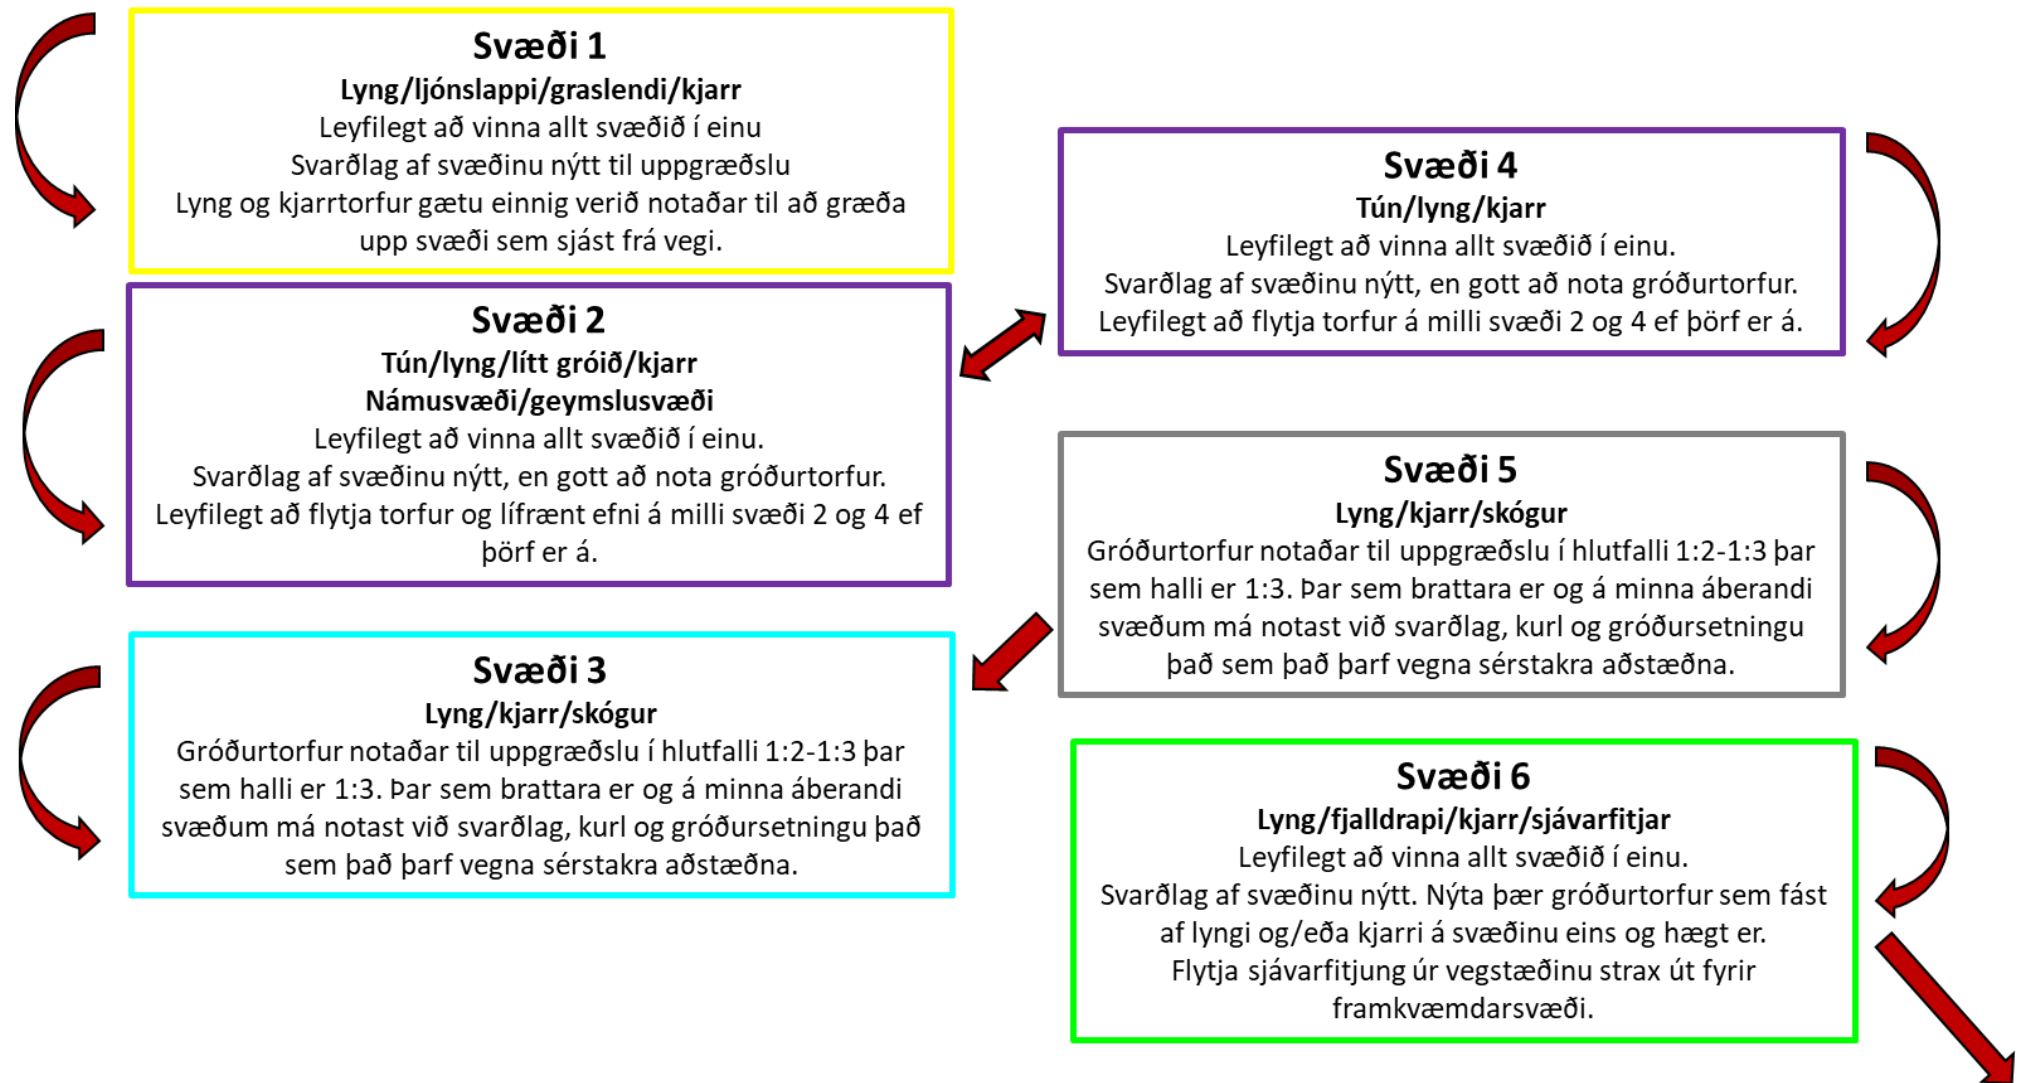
**Svæði 1**
**Lyng/ljónslappi/graslendi/kjarr**
Leyfilegt að vinna allt svæðið í einu
Svarðlag af svæðinu nýtt til uppgræðslu
Lyng og kjarrtorfur gætu einnig verið notaðar til að græða upp svæði sem sjást frá vegi.

**Svæði 2**
**Tún/lyng/lítt gróið/kjarr**
**Námusvæði/geymslusvæði**
Leyfilegt að vinna allt svæðið í einu.
Svarðlag af svæðinu nýtt, en gott að nota gróðurtorfur.
Leyfilegt að flytja torfur og lífrænt efni á milli svæði 2 og 4 ef þörf er á.

**Svæði 3**
**Lyng/kjarr/skógur**
Gróðurtorfur notaðar til uppgræðslu í hlutfalli 1:2-1:3 þar sem halli er 1:3. Þar sem brattara er og á minna áberandi svæðum má notast við svarðlag, kurl og gróðursetningu það sem það þarf vegna sérstakra aðstæðna.

**Svæði 4**
**Tún/lyng/kjarr**
Leyfilegt að vinna allt svæðið í einu.
Svarðlag af svæðinu nýtt, en gott að nota gróðurtorfur.
Leyfilegt að flytja torfur á milli svæði 2 og 4 ef þörf er á.

**Svæði 5**
**Lyng/kjarr/skógur**
Gróðurtorfur notaðar til uppgræðslu í hlutfalli 1:2-1:3 þar sem halli er 1:3. Þar sem brattara er og á minna áberandi svæðum má notast við svarðlag, kurl og gróðursetningu það sem það þarf vegna sérstakra aðstæðna.

**Svæði 6**
**Lyng/fjalldrapi/kjarr/sjávarfitjar**
Leyfilegt að vinna allt svæðið í einu.
Svarðlag af svæðinu nýtt. Nýta þær gróðurtorfur sem fást af lyngi og/eða kjarri á svæðinu eins og hægt er.
Flytja sjávarfitjung úr vegstæðinu strax út fyrir framkvæmdarsvæði.